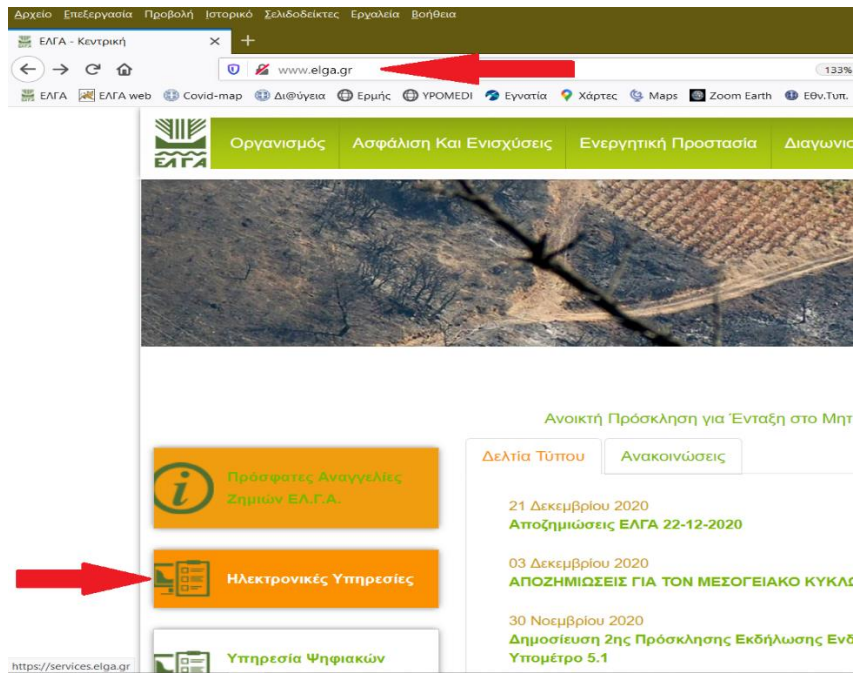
Αρχείο Επεξεργασία Προβολή Ιστορικό Σελιδοδείκτες Εργαλεία Βοήθεια

ΕΛΓΑ - Κεντρική ×

www.elga.gr

133%

ΕΛΓΑ ΕΛΓΑ web Covid-map Δι@ύγεια Ερμής YPOMEDI Εγνατία Χάρτες Maps Zoom Earth Εθν.Τυπ.

ΕΛΓΑ

Οργανισμός Ασφάλιση Και Ενισχύσεις Ενεργητική Προστασία Διαγωνισ

Ανοικτή Πρόσκληση για Ένταξη στο Μητ

Πρόσφατες Αναγγελίες Ζημιών ΕΛ.Γ.Α.

Ηλεκτρονικές Υπηρεσίες

Υπηρεσία Ψηφιακών

Δελτία Τύπου

Ανακοινώσεις

21 Δεκεμβρίου 2020
Αποζημιώσεις ΕΛΓΑ 22-12-2020

03 Δεκεμβρίου 2020
ΑΠΟΖΗΜΙΩΣΕΙΣ ΓΙΑ ΤΟΝ ΜΕΣΟΓΕΙΑΚΟ ΚΥΚΛΩ

30 Νοεμβρίου 2020
Δημοσίευση 2ης Πρόσκλησης Εκδήλωσης Ενδ
Υπομέτρο 5.1

https://services.elga.gr